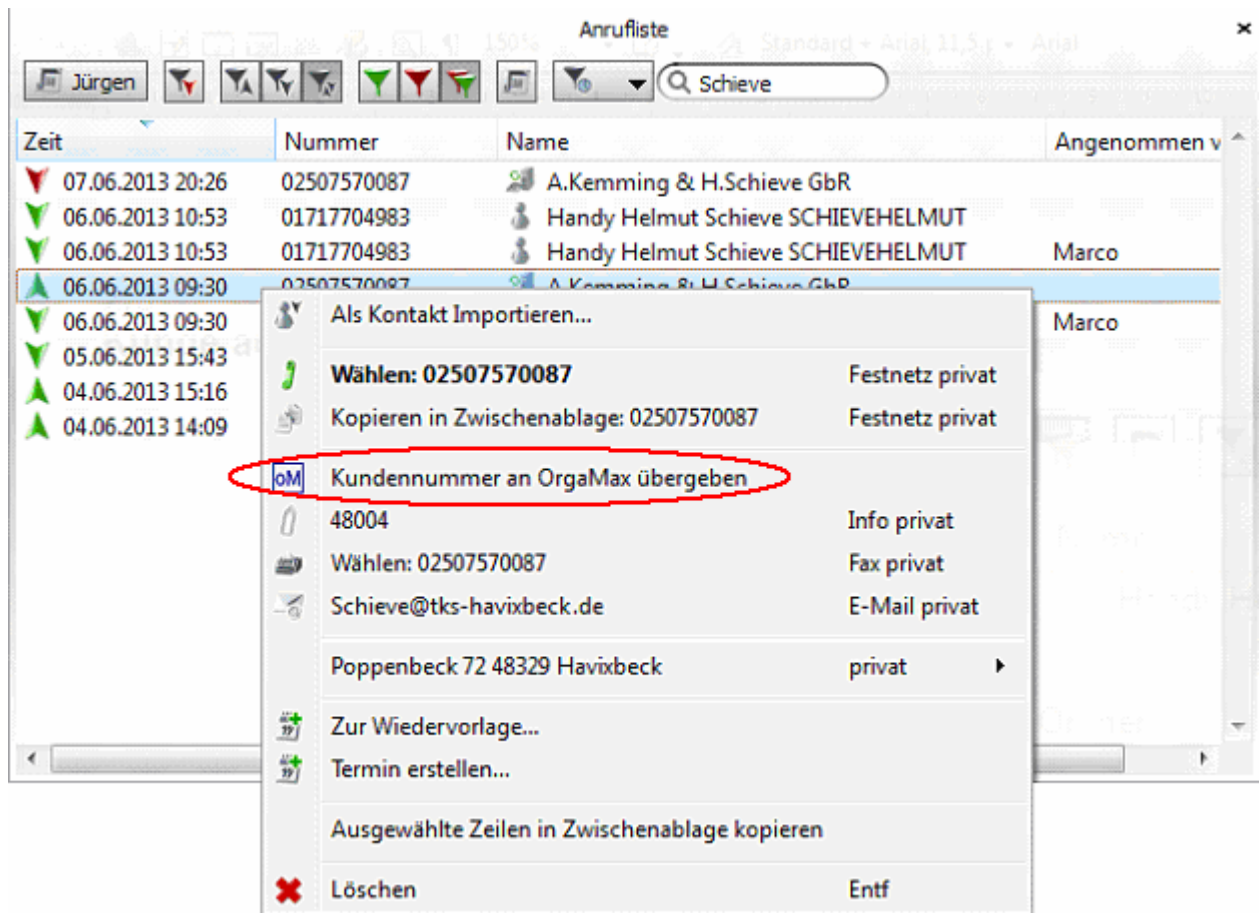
Anrufliste

Jürgen

Schieve

| Zeit | Nummer | Name | Angenommen v |
|---|---|---|---|
| 07.06.2013 20:26 | 02507570087 | A.Kemming & H.Schieve GbR | |
| 06.06.2013 10:53 | 01717704983 | Handy Helmut Schieve SCHIEVEHELMUT | |
| 06.06.2013 10:53 | 01717704983 | Handy Helmut Schieve SCHIEVEHELMUT | Marco |
| 06.06.2013 09:30 | 02507570087 | A.Kemming & H.Schieve GbR | |
| 06.06.2013 09:30 | | | Marco |
| 05.06.2013 15:43 | | | |
| 04.06.2013 15:16 | | | |
| 04.06.2013 14:09 | | | |

Als Kontakt Importieren...

Wählen: 02507570087 Festnetz privat

Kopieren in Zwischenablage: 02507570087 Festnetz privat

oM Kundennummer an OrgaMax übergeben

48004 Info privat

Wählen: 02507570087 Fax privat

Schieve@tks-havixbeck.de E-Mail privat

Poppenbeck 72 48329 Havixbeck privat

Zur Wiedervorlage...

Termin erstellen...

Ausgewählte Zeilen in Zwischenablage kopieren

Löschen Entf